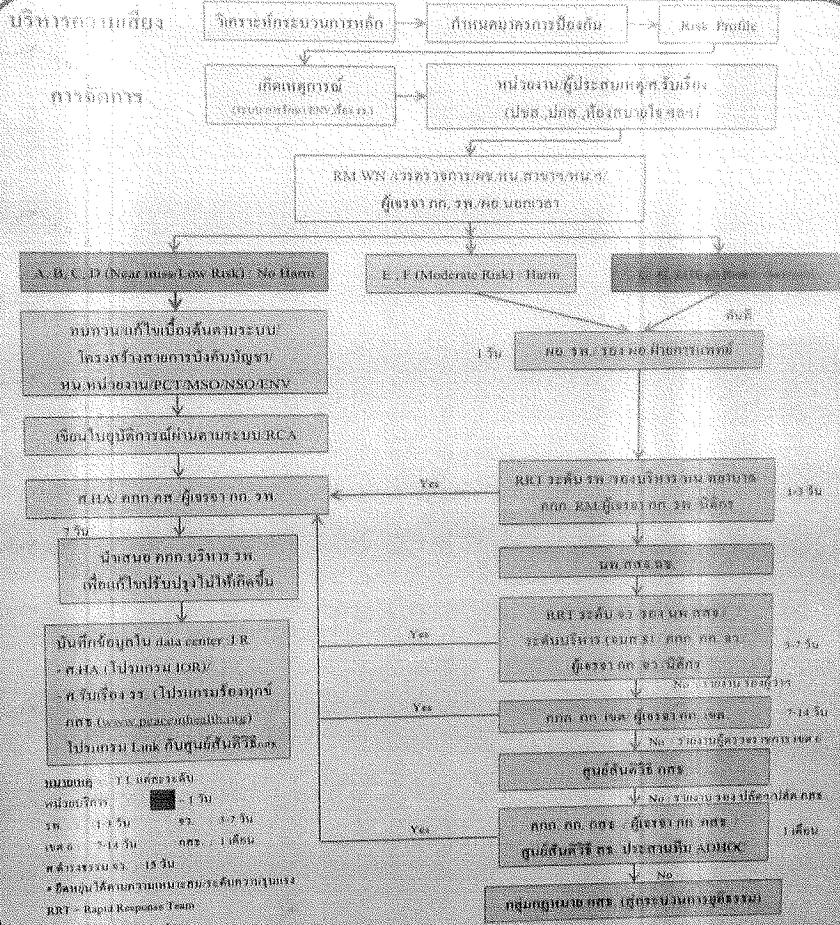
บริหารความเสี่ยง วิเคราะห์กระบวนการหลัก → กำหนดมาตรการป้องกัน → Risk Profile

การจัดการ เกิดเหตุการณ์ ([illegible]) → หน่วยงาน/ผู้ประสบเหตุ/ผู้รับเรื่อง (ปชส.,ปกส.,ห้องฉุกเฉิน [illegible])

RM WN การตรวจการ/ผช.หน.ฝ่ายฯ/หน.ฯ/ ผู้เวรฯ กก. รพ./ผอ. นอกเวลา

A, B, C, D (Near miss/Low Risk) : No Harm

E, F (Moderate Risk) : Harm

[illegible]

ทบทวน/แก้ไขเบื้องต้นตามระบบ/ โครงสร้างสายการบังคับบัญชา/ หน.หน่วยงาน/PCT/MSO/NSO/ENV

เขียนใบอุบัติการณ์ผ่านตามระบบ RCA

ศ.HA กกก.กศ. ผู้เวรฯ กก. รพ.

7 วัน

นำเสนอ กกก.บริหาร รพ. เพื่อแก้ไขปรับปรุงไม่ให้เกิดขึ้น

บันทึกข้อมูลใน data center IR - ศ.HA (โปรแกรม IOR)/ - ศ.รับเรื่อง รร. (โปรแกรมร้องทุกข์ กศร. (www.peaceinhealth.org) โปรแกรม Link กับศูนย์สันติวิธีกศร.

ทันที

1 วัน ผอ. รพ. รอง ผอ.ฝ่ายการแพทย์

Yes

RRT ระดับ รพ. รองบริหาร หน.พยาบาล กกก. RM ผู้เวรฯ กก. รพ. นิติกร 1-3 วัน

นพ.กศร.ฯ

Yes

RRT ระดับ จว. รอง นพ.กศร.: ระดับบริหาร (ฯลฯ) กกก. กก. จว. ผู้เวรฯ กก. จว. นิติกร 3-7 วัน

No : รายงาน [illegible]

Yes

กกก. กก. เขต ผู้เวรฯ กก. เขต 7-14 วัน

No : รายงานผู้ตรวจราชการเขต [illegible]

ศูนย์สันติวิธี กศร.

No : รายงาน รอง ปลัดฯ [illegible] กศร.

Yes

กกก. กก. กศร. ผู้เวรฯ กก. กศร. ศูนย์สันติวิธี กร. ประสานทีม ADHOC 1 เดือน

No

กลุ่มกฎหมาย กศร. (สู่กระบวนการยุติธรรม)

หมายเหตุ : T.L แต่ละระดับ
หน่วยบริการ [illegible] 1 วัน
รพ. 1-3 วัน จว. 3-7 วัน
เขต 7-14 วัน กศร. 1 เดือน
ศ.ดำรงธรรม จว. 15 วัน
* ยืดหยุ่นได้ตามความเหมาะสม/ระดับความรุนแรง
RRT = Rapid Response Team